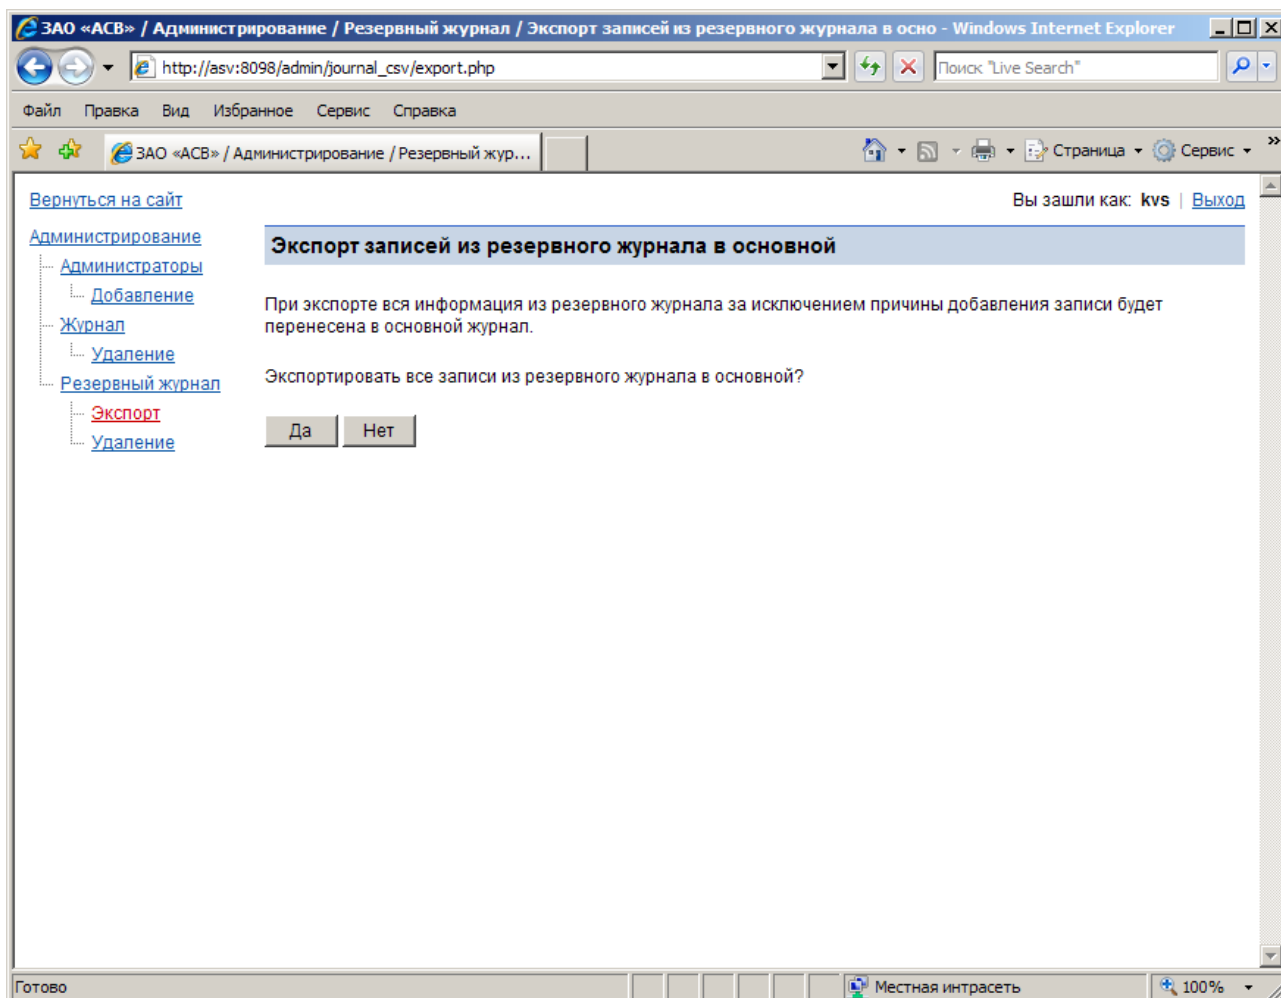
ЗАО «АСВ» / Администрирование / Резервный журнал / Экспорт записей из резервного журнала в осно - Windows Internet Explorer

http://asv:8098/admin/journal_csv/export.php

Поиск "Live Search"

Файл Правка Вид Избранное Сервис Справка

ЗАО «АСВ» / Администрирование / Резервный жур...

Страница Сервис

Вернуться на сайт

Вы зашли как: kvs | Выход

Администрирование
Администраторы
Добавление
Журнал
Удаление
Резервный журнал
Экспорт
Удаление

Экспорт записей из резервного журнала в основной

При экспорте вся информация из резервного журнала за исключением причины добавления записи будет перенесена в основной журнал.

Экспортировать все записи из резервного журнала в основной?

Да Нет

Готово

Местная интрасеть

100%